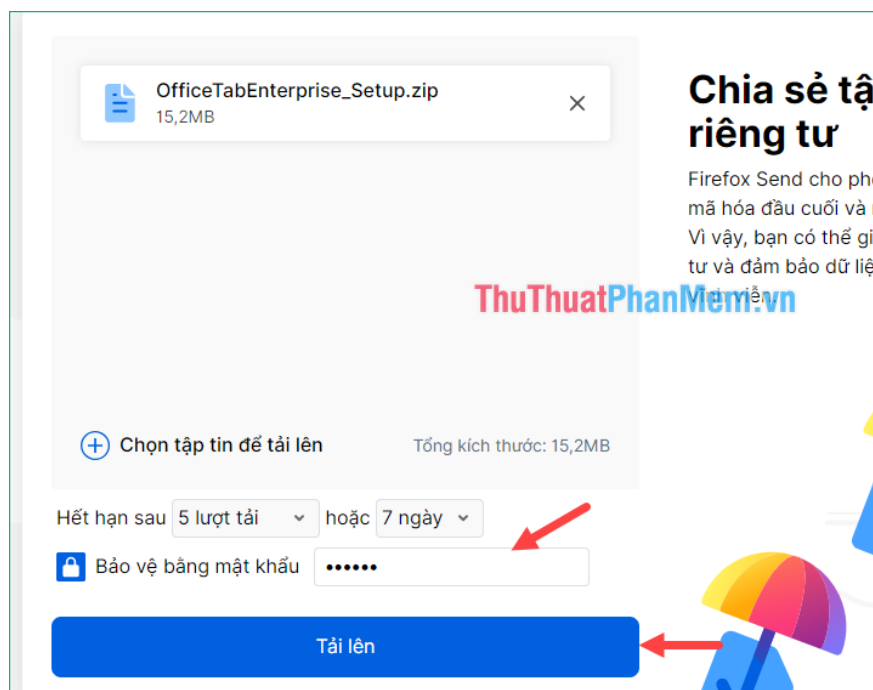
OfficeTabEnterprise_Setup.zip
15,2MB

Chia sẻ tậ
riêng tư

Firefox Send cho phé
mã hóa đầu cuối và
Vì vậy, bạn có thể gi
tư và đảm bảo dữ liệ
vĩnh viễn.

ThuThuatPhanMem.vn

Chọn tập tin để tải lên

Tổng kích thước: 15,2MB

Hết hạn sau 5 lượt tải hoặc 7 ngày

Bảo vệ bằng mật khẩu ••••••

Tải lên